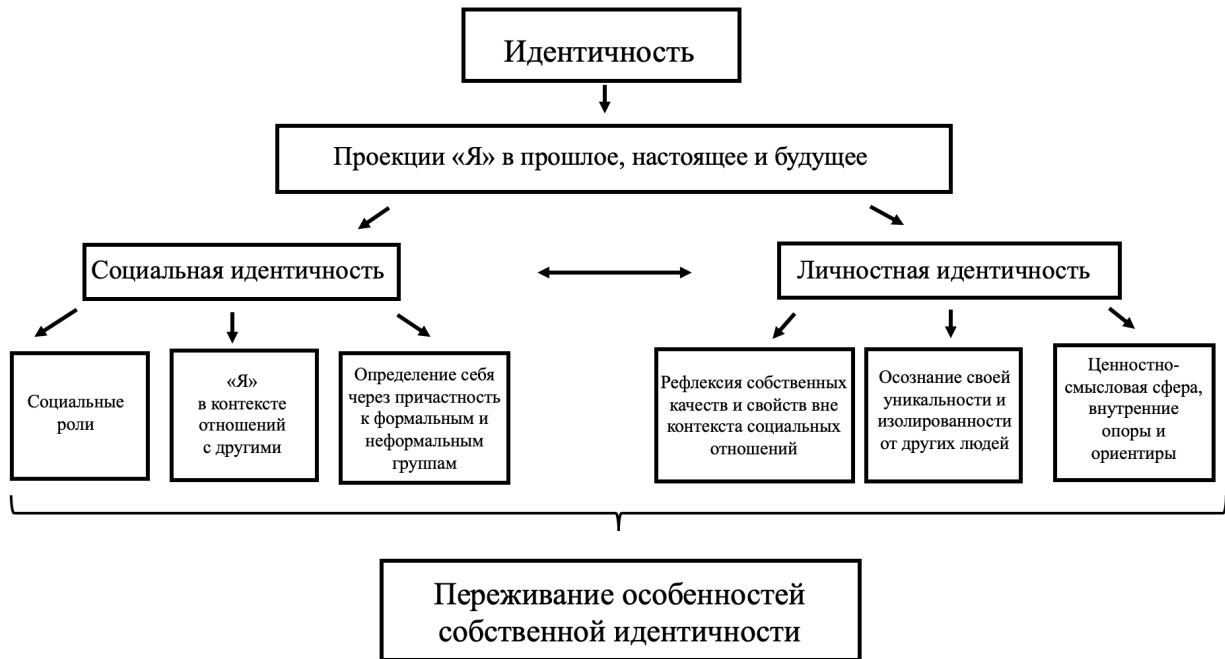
Идентичность

Проекции «Я» в прошлое, настоящее и будущее

Социальная идентичность

Личностная идентичность

Социальные роли

«Я» в контексте отношений с другими

Определение себя через причастность к формальным и неформальным группам

Рефлексия собственных качеств и свойств вне контекста социальных отношений

Осознание своей уникальности и изолированности от других людей

Ценностно-смысловая сфера, внутренние опоры и ориентиры

Переживание особенностей собственной идентичности